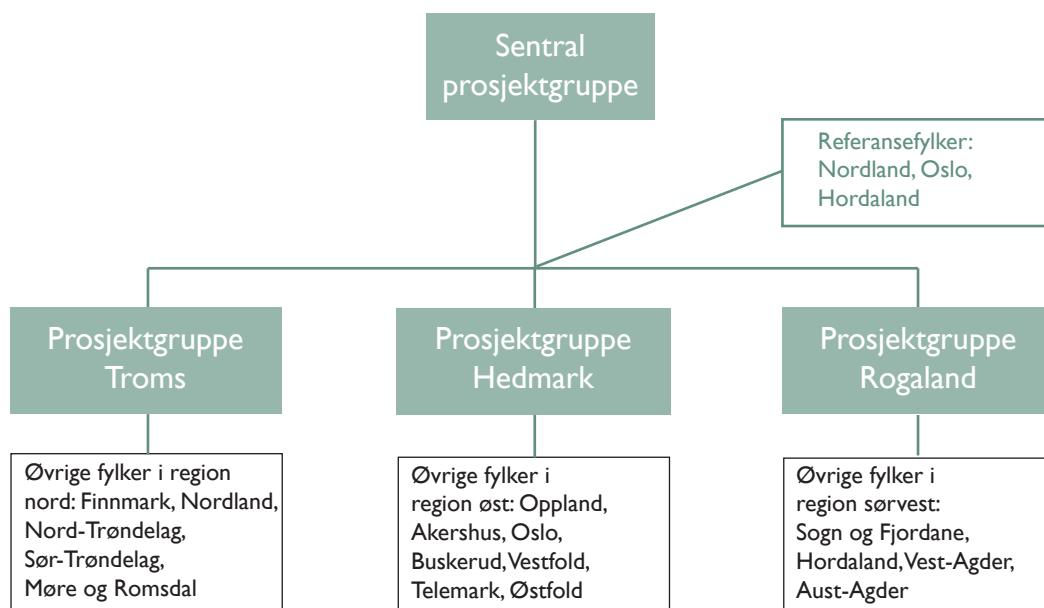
Sentral prosjektgruppe

Referansefylker: Nordland, Oslo, Hordaland

Prosjektgruppe Troms

Prosjektgruppe Hedmark

Prosjektgruppe Rogaland

Øvrige fylker i region nord: Finnmark, Nordland, Nord-Trøndelag, Sør-Trøndelag, Møre og Romsdal

Øvrige fylker i region øst: Oppland, Akershus, Oslo, Buskerud, Vestfold, Telemark, Østfold

Øvrige fylker i region sørvest: Sogn og Fjordane, Hordaland, Vest-Agder, Aust-Agder